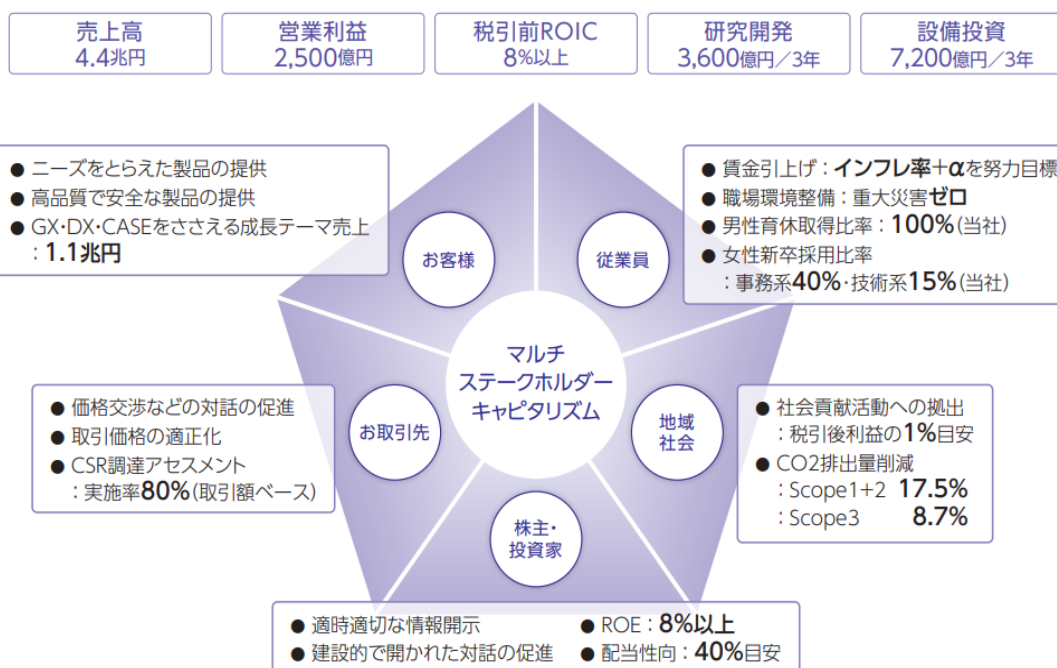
売上高
4.4兆円

営業利益
2,500億円

税引前ROIC
8%以上

研究開発
3,600億円／3年

設備投資
7,200億円／3年

● ニーズをとらえた製品の提供
● 高品質で安全な製品の提供
● GX･DX･CASEをささえる成長テーマ売上：1.1兆円

● 賃金引上げ：インフレ率+αを努力目標
● 職場環境整備：重大災害ゼロ
● 男性育休取得比率：100%(当社)
● 女性新卒採用比率：事務系40%･技術系15%(当社)

お客様

従業員

マルチステークホルダーキャピタリズム

お取引先

地域社会

株主･投資家

● 価格交渉などの対話の促進
● 取引価格の適正化
● CSR調達アセスメント：実施率80%(取引額ベース)

● 社会貢献活動への拠出：税引後利益の1%目安
● CO2排出量削減
：Scope1+2 17.5%
：Scope3 8.7%

● 適時適切な情報開示
● 建設的で開かれた対話の促進

● ROE：8%以上
● 配当性向：40%目安